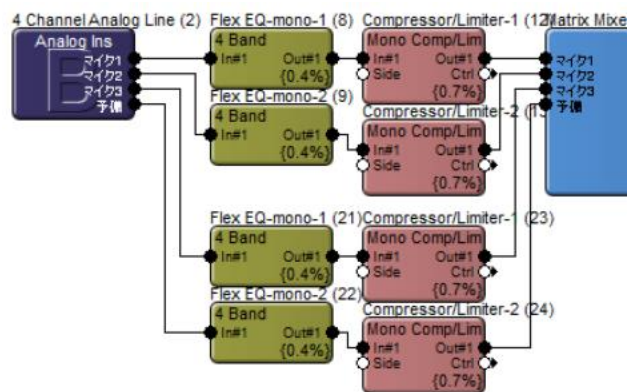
4 Channel Analog Line (2) Flex EQ-mono-1 (8) Compressor/Limiter-1 (12) Matrix Mixe

Analog Ins
マイク1
マイク2
マイク3
予備

4 Band
In#1 Out#1
{0.4%}

Mono Comp/Lim
In#1 Out#1
Side Ctrl
{0.7%}

マイク1
マイク2
マイク3
予備

Flex EQ-mono-2 (9)
4 Band
In#1 Out#1
{0.4%}

Compressor/Limiter-2 (13)
Mono Comp/Lim
In#1 Out#1
Side Ctrl
{0.7%}

Flex EQ-mono-1 (21) Compressor/Limiter-1 (23)
4 Band
In#1 Out#1
{0.4%}

Mono Comp/Lim
In#1 Out#1
Side Ctrl
{0.7%}

Flex EQ-mono-2 (22) Compressor/Limiter-2 (24)
4 Band
In#1 Out#1
{0.4%}

Mono Comp/Lim
In#1 Out#1
Side Ctrl
{0.7%}